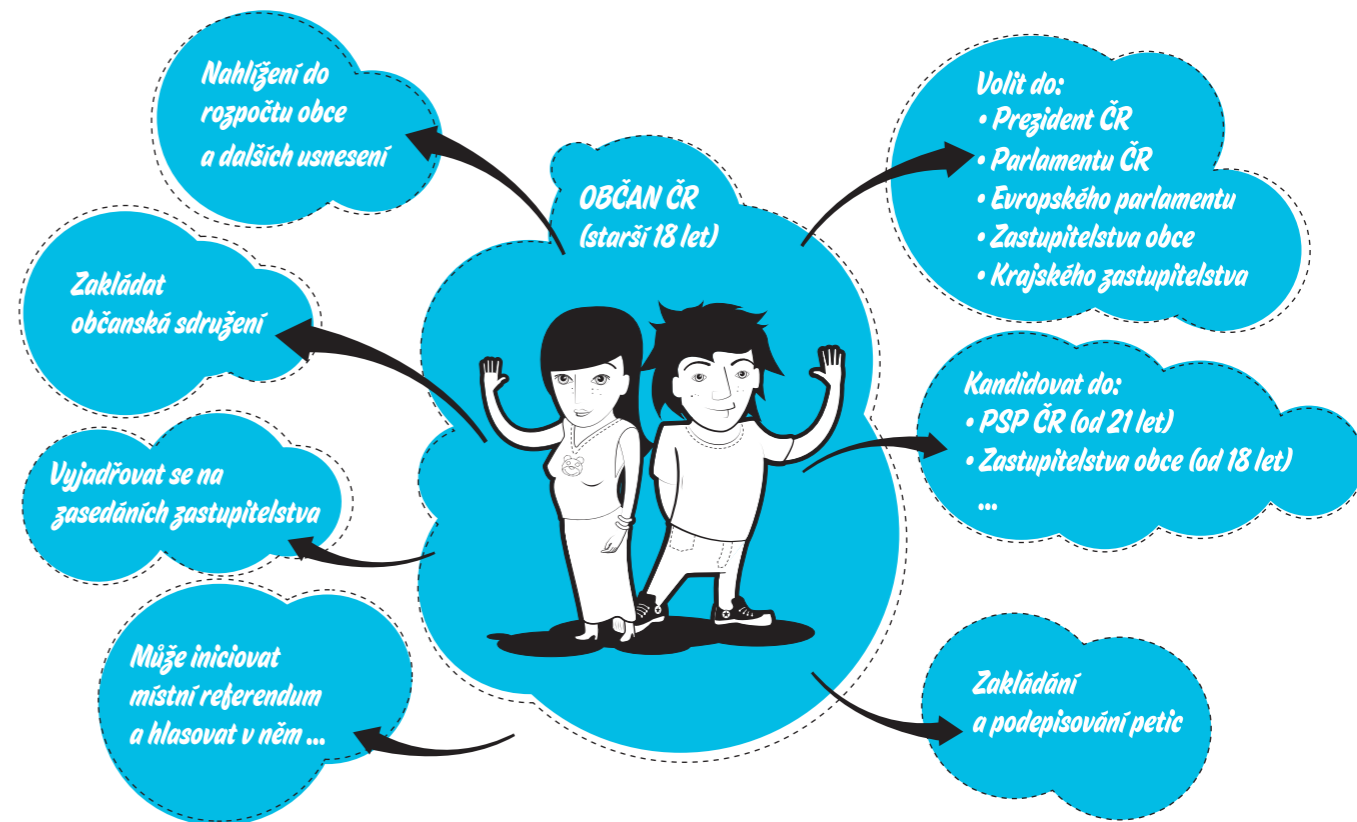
OBČAN ČR
(starší 18 let)

Nahlížení do rozpočtu obce a dalších usnesení

Zakládat občanská sdružení

Vyjadřovat se na zasedáních zastupitelstva

Může iniciovat místní referendum a hlasovat v něm ...

Volit do:
• Prezident ČR
• Parlamentu ČR
• Evropského parlamentu
• Zastupitelstva obce
• Krajského zastupitelstva

Kandidovat do:
• PSP ČR (od 21 let)
• Zastupitelstva obce (od 18 let)
...

Zakládání a podepisování petic